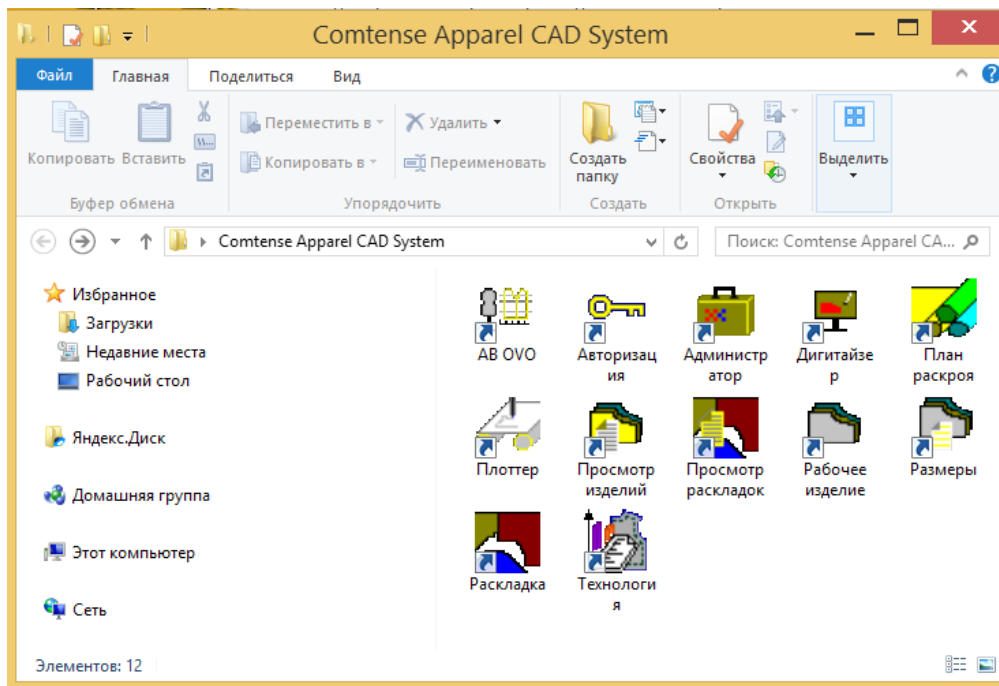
Comtense Apparel CAD System

Файл Главная Поделиться Вид

Копировать Вставить
Буфер обмена

Переместить в
Копировать в
Удалить
Переименовать
Упорядочить

Создать папку
Создать

Свойства
Открыть

Выделить

Comtense Apparel CAD System

Поиск: Comtense Apparel CA...

Избранное
Загрузки
Недавние места
Рабочий стол

Яндекс.Диск

Домашняя группа

Этот компьютер

Сеть

AB OVO
Авторизация
Администратор
Дигитайзер
План раскроя
Плоттер
Просмотр изделий
Просмотр раскладок
Рабочее изделие
Размеры
Раскладка
Технология

Элементов: 12